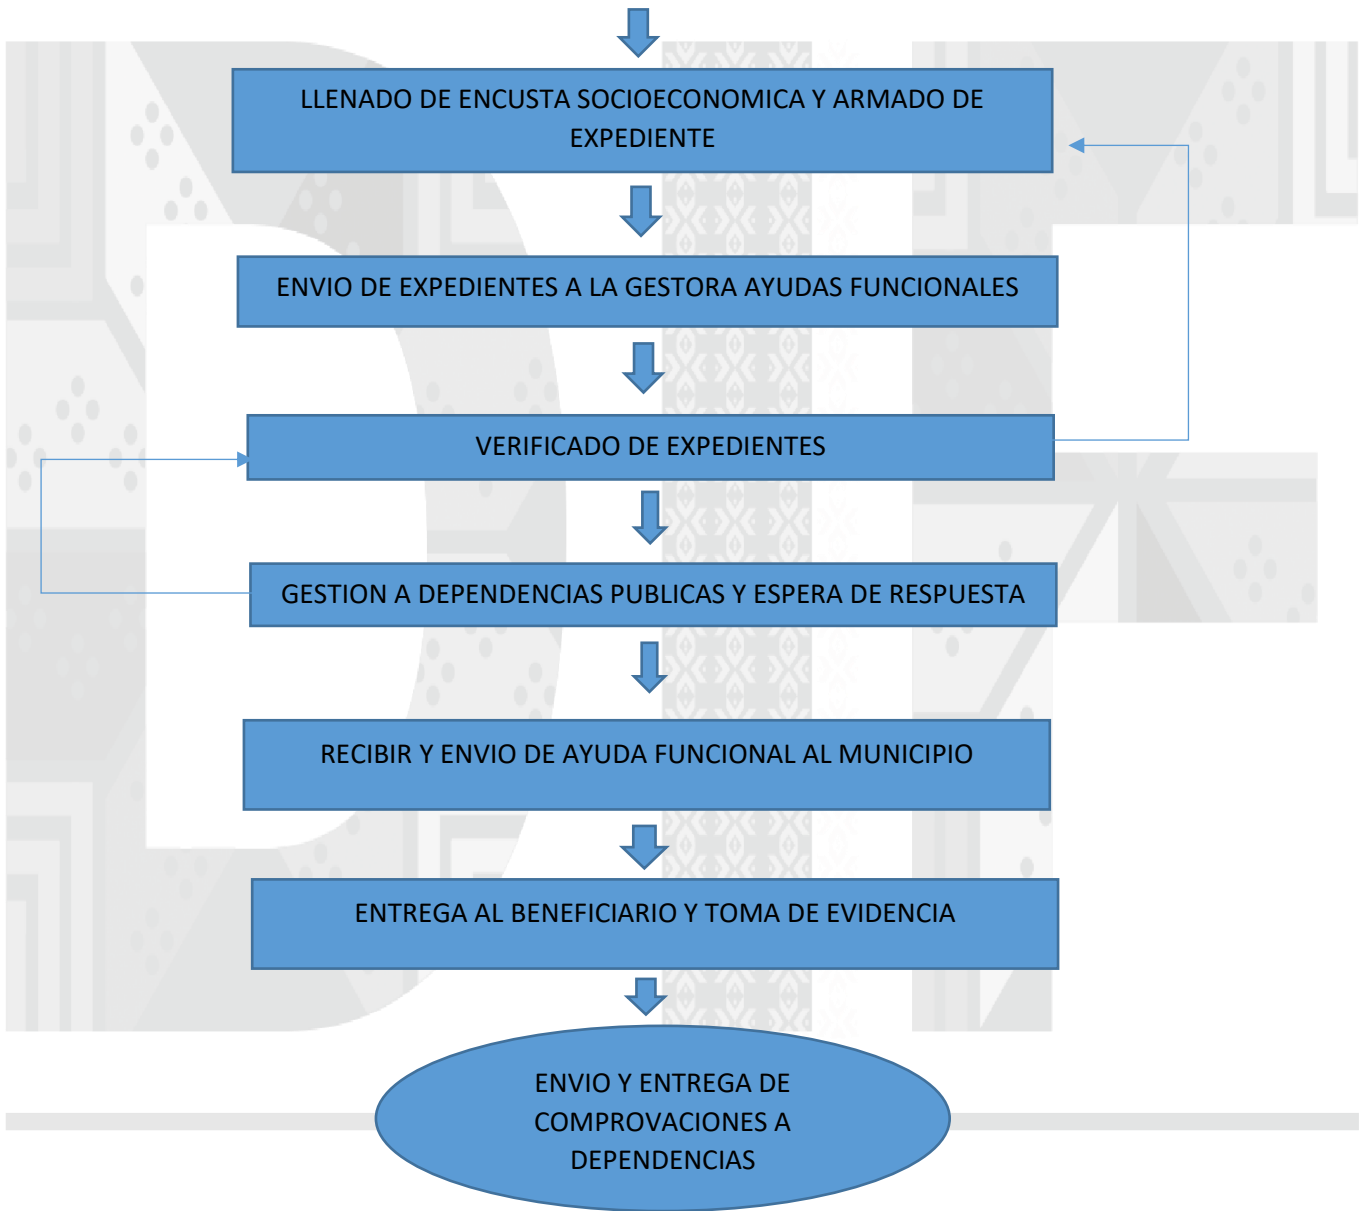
LLENADO DE ENCUSTA SOCIOECONOMICA Y ARMADO DE EXPEDIENTE

ENVIO DE EXPEDIENTES A LA GESTORA AYUDAS FUNCIONALES

VERIFICADO DE EXPEDIENTES

GESTION A DEPENDENCIAS PUBLICAS Y ESPERA DE RESPUESTA

RECIBIR Y ENVIO DE AYUDA FUNCIONAL AL MUNICIPIO

ENTREGA AL BENEFICIARIO Y TOMA DE EVIDENCIA

ENVIO Y ENTREGA DE COMPROVACIONES A DEPENDENCIAS